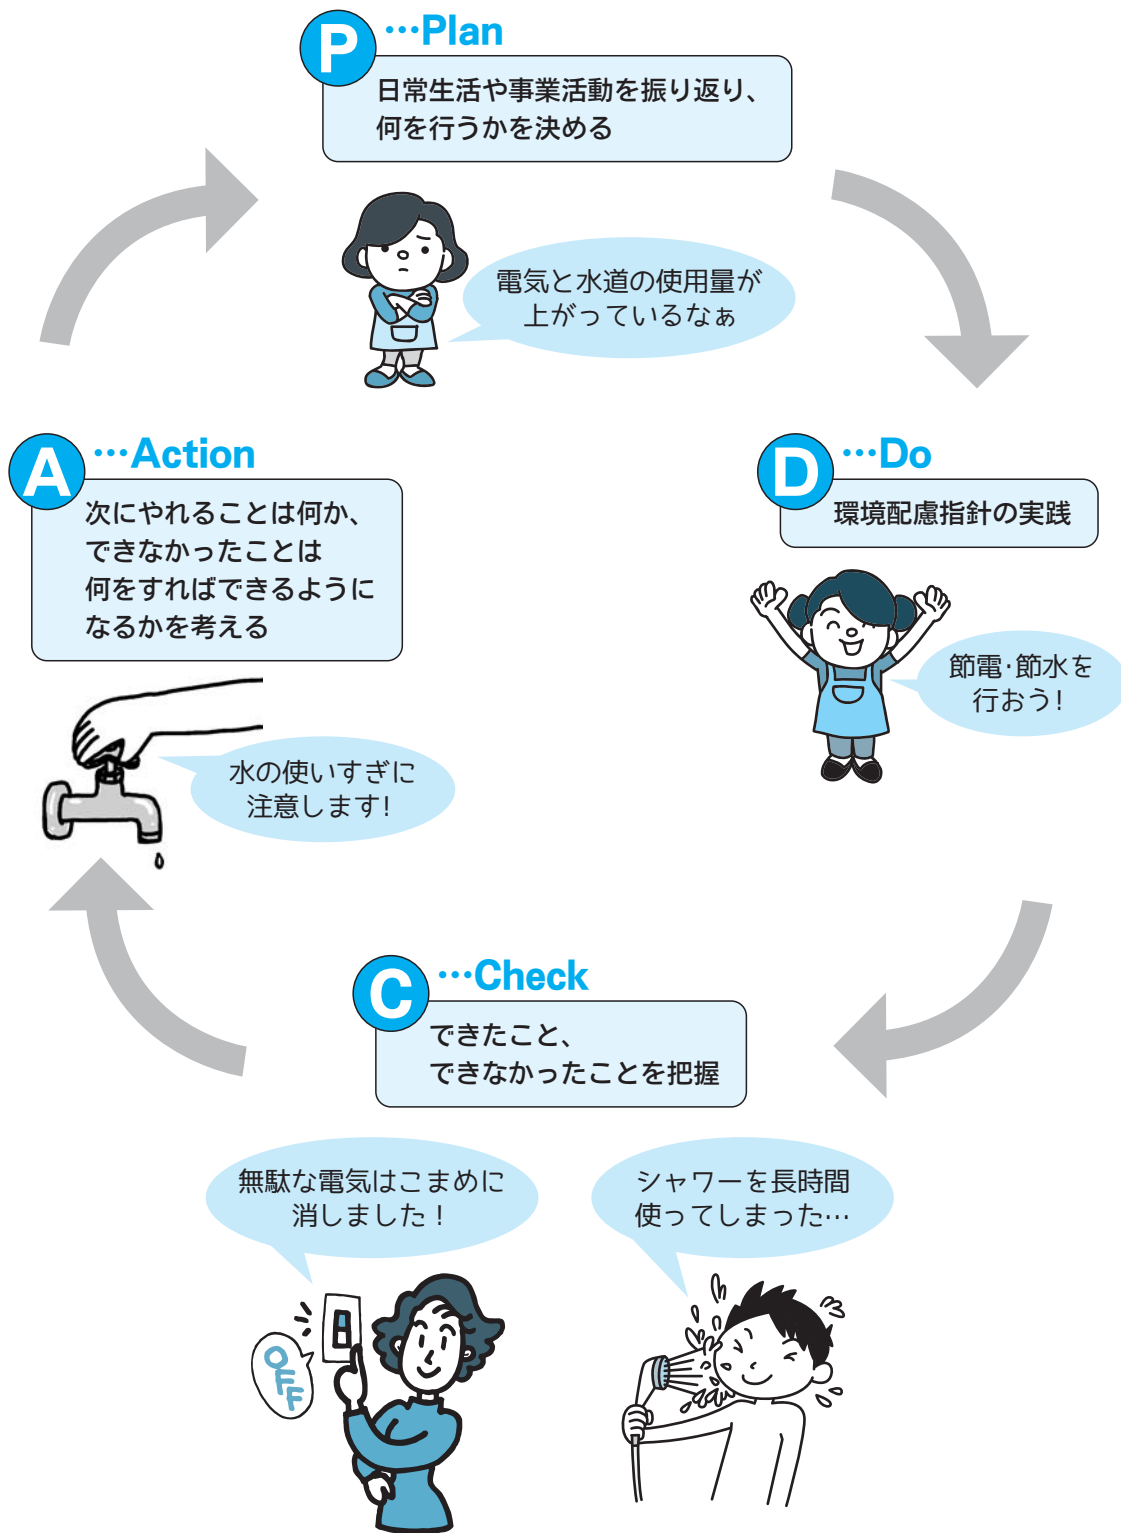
P …Plan
日常生活や事業活動を振り返り、何を行うかを決める

電気と水道の使用量が上がっているなぁ

D …Do
環境配慮指針の実践

節電·節水を行おう!

A …Action
次にやれることは何か、できなかったことは何をすればできるようになるかを考える

水の使いすぎに注意します!

C …Check
できたこと、できなかったことを把握

無駄な電気はこまめに消しました!

OFF

シャワーを長時間使ってしまった…